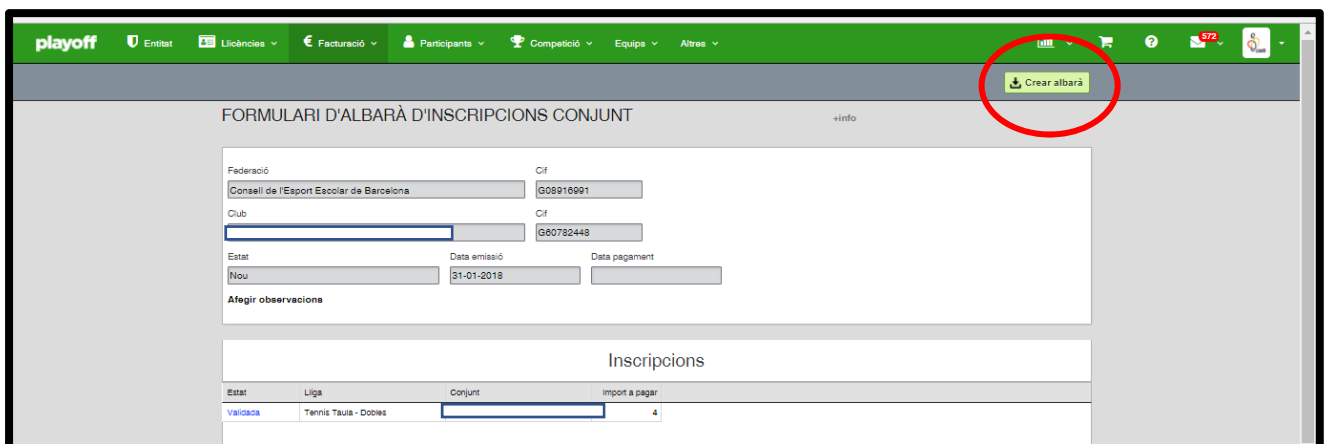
playoff Entitat Llicències Facturació Participants Competició Equips Altres 572

Crear albarà

FORMULARI D'ALBARÀ D'INSCRIPCIONS CONJUNT

+info

Federació
Consell de l'Esport Escolar de Barcelona

Cif
G08916991

Club

Cif
G60782448

Estat
Nou

Data emissió
31-01-2018

Data pagament

Afegir observacions

Inscripcions

| Estat | Lliga | Conjunt | Import a pagar |
|---|---|---|---|
| Validada | Tennis Taula - Dobles | | 4 |